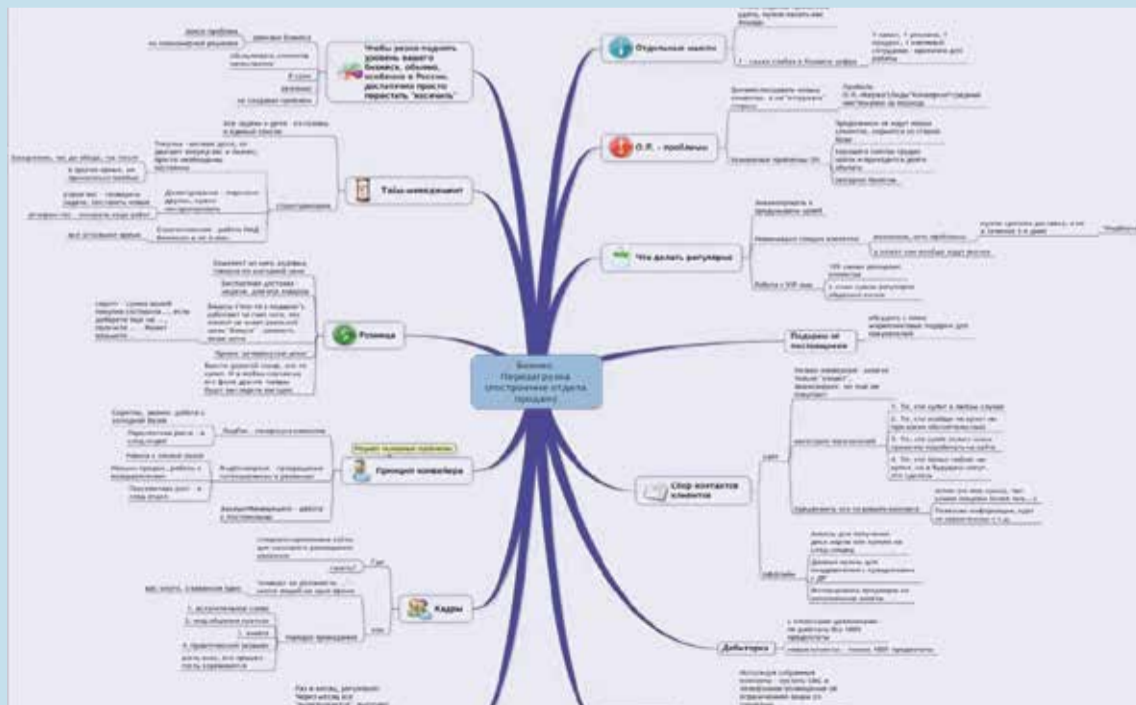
Бизнес. Перезагрузка (построение отдела продаж)

Чтобы резко поднять уровень вашего бизнеса, обычно, особенно в России, достаточно просто перестать "косячить"

Тайм-менеджмент

Розница

Принцип конвейера

Кадры

Отдельные советы

О.П. - проблемы

Что делать регулярно

Подарки от поставщиков

Сбор контактов клиентов

Дебиторка

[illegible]